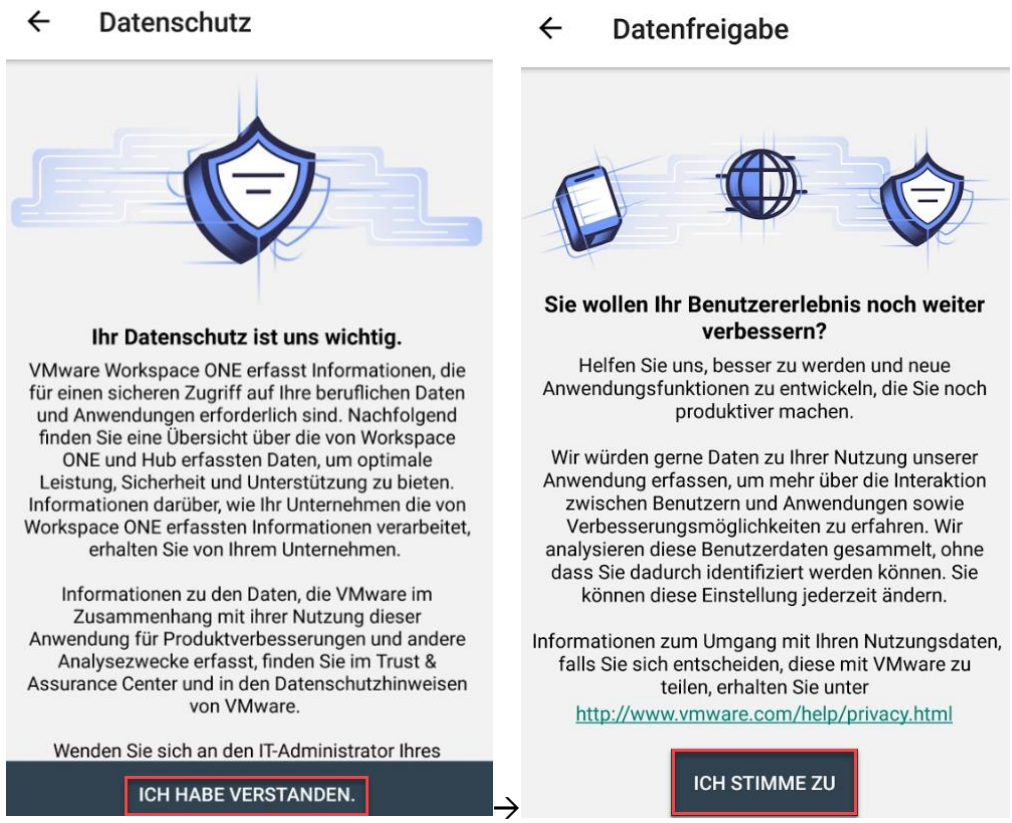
← Datenschutz

Ihr Datenschutz ist uns wichtig.

VMware Workspace ONE erfasst Informationen, die für einen sicheren Zugriff auf Ihre beruflichen Daten und Anwendungen erforderlich sind. Nachfolgend finden Sie eine Übersicht über die von Workspace ONE und Hub erfassten Daten, um optimale Leistung, Sicherheit und Unterstützung zu bieten. Informationen darüber, wie Ihr Unternehmen die von Workspace ONE erfassten Informationen verarbeitet, erhalten Sie von Ihrem Unternehmen.

Informationen zu den Daten, die VMware im Zusammenhang mit ihrer Nutzung dieser Anwendung für Produktverbesserungen und andere Analysezwecke erfasst, finden Sie im Trust & Assurance Center und in den Datenschutzhinweisen von VMware.

Wenden Sie sich an den IT-Administrator Ihres

ICH HABE VERSTANDEN.

→

← Datenfreigabe

Sie wollen Ihr Benutzererlebnis noch weiter verbessern?

Helfen Sie uns, besser zu werden und neue Anwendungsfunktionen zu entwickeln, die Sie noch produktiver machen.

Wir würden gerne Daten zu Ihrer Nutzung unserer Anwendung erfassen, um mehr über die Interaktion zwischen Benutzern und Anwendungen sowie Verbesserungsmöglichkeiten zu erfahren. Wir analysieren diese Benutzerdaten gesammelt, ohne dass Sie dadurch identifiziert werden können. Sie können diese Einstellung jederzeit ändern.

Informationen zum Umgang mit Ihren Nutzungsdaten, falls Sie sich entscheiden, diese mit VMware zu teilen, erhalten Sie unter
http://www.vmware.com/help/privacy.html

ICH STIMME ZU